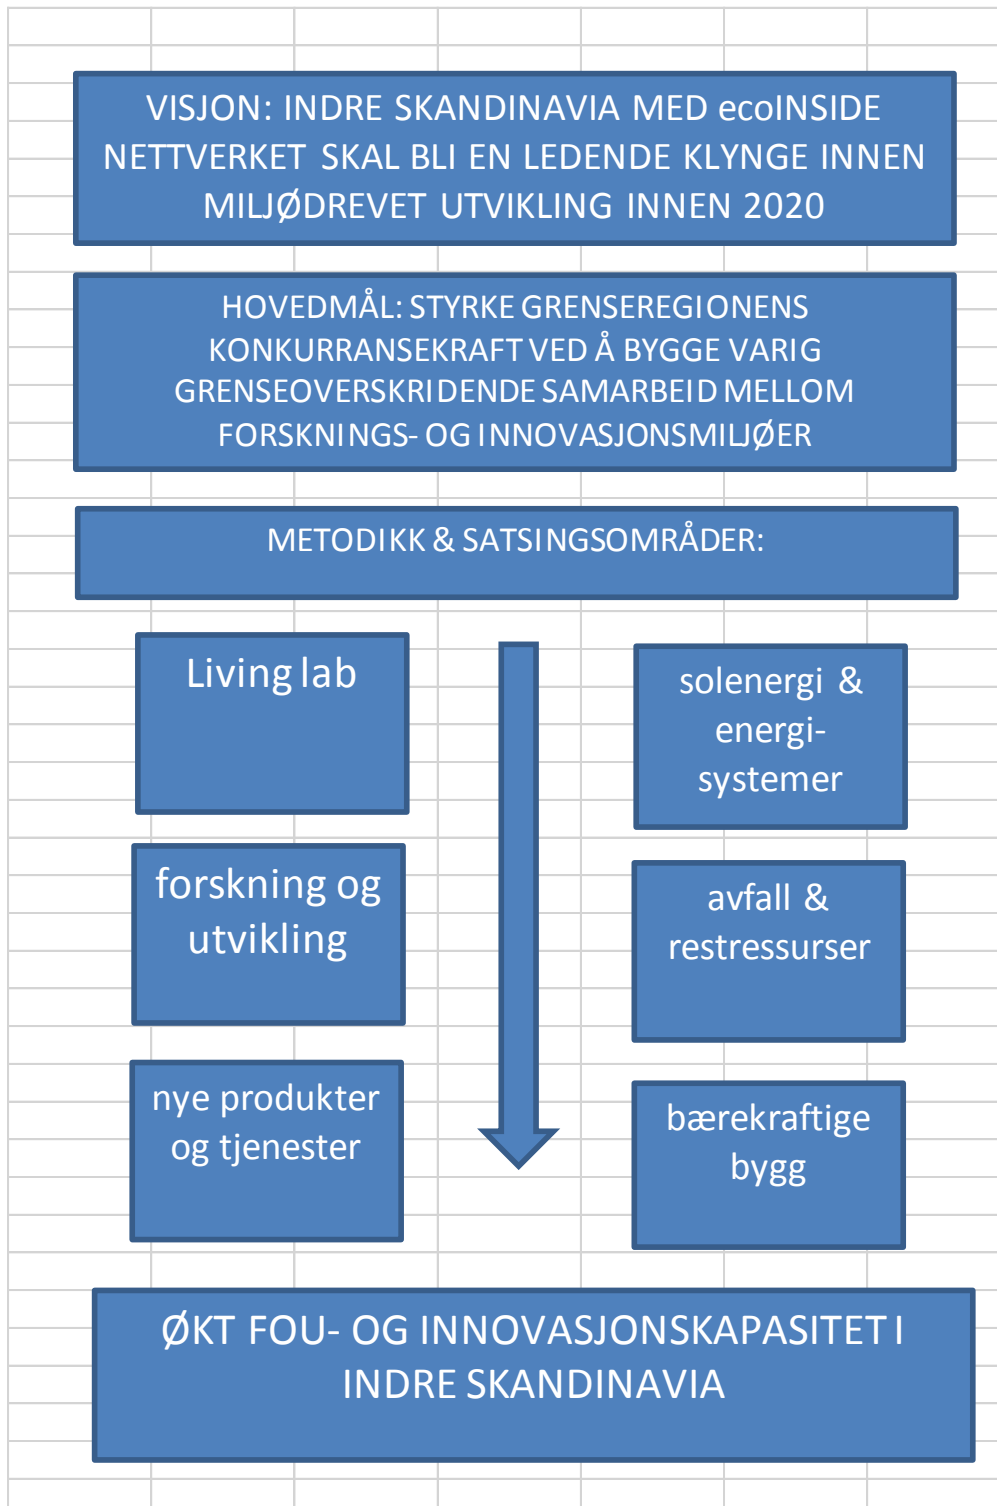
VISJON: INDRE SKANDINAVIA MED ecoINSIDE NETTVERKET SKAL BLI EN LEDENDE KLYNGE INNEN MILJØDREVET UTVIKLING INNEN 2020

HOVEDMÅL: STYRKE GRENSEREGIONENS KONKURRANSEKRAFT VED Å BYGGE VARIG GRENSEOVERSKRIDENDE SAMARBEID MELLOM FORSKNINGS- OG INNOVASJONSMILJØER

METODIKK & SATSINGSOMRÅDER:

Living lab

solenergi & energi-systemer

forskning og utvikling

avfall & restressurser

nye produkter og tjenester

bærekraftige bygg

ØKT FOU- OG INNOVASJONSKAPASITET I INDRE SKANDINAVIA